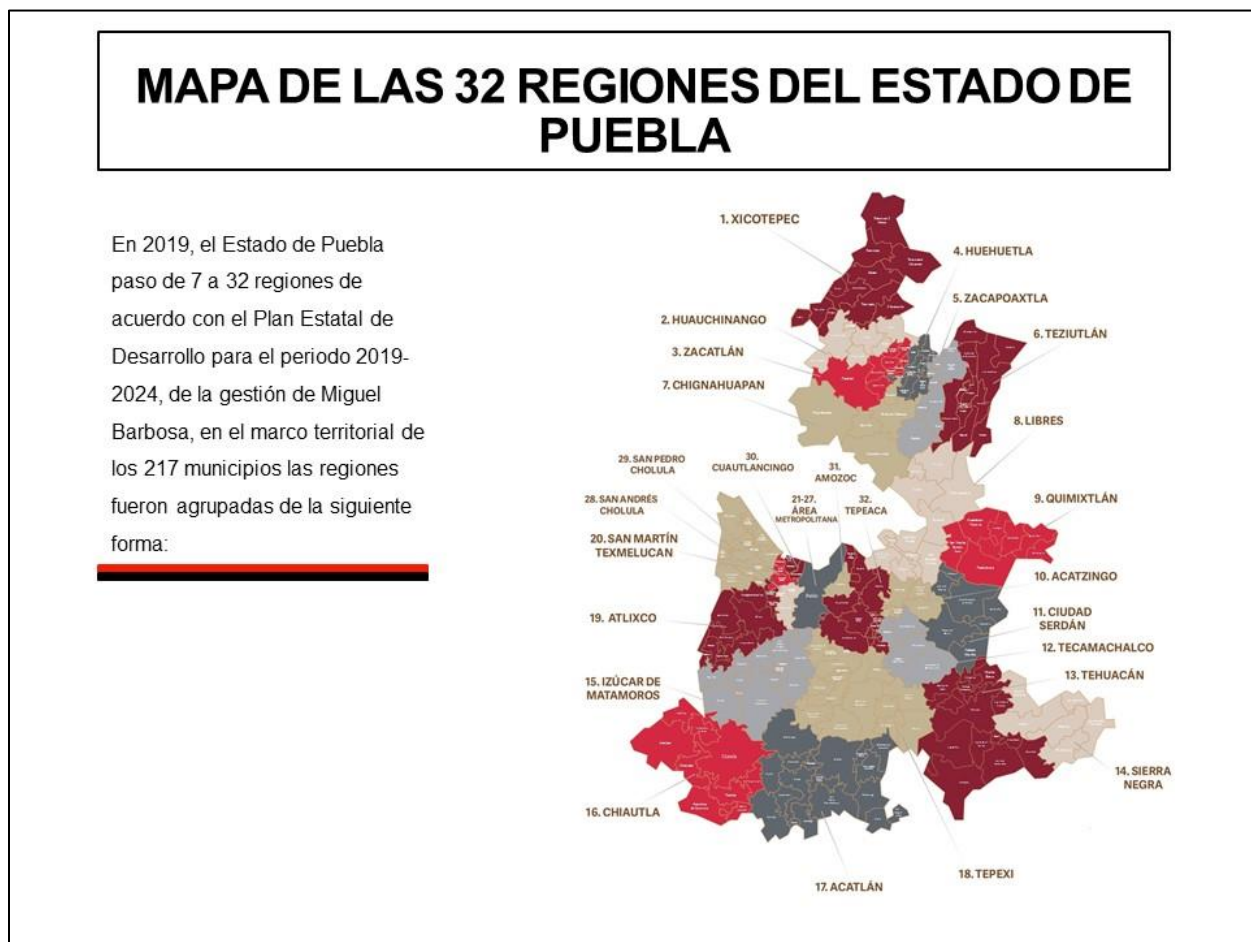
MAPA DE LAS 32 REGIONES DEL ESTADO DE PUEBLA

En 2019, el Estado de Puebla paso de 7 a 32 regiones de acuerdo con el Plan Estatal de Desarrollo para el periodo 2019-2024, de la gestión de Miguel Barbosa, en el marco territorial de los 217 municipios las regiones fueron agrupadas de la siguiente forma:

1. XICOTEPEC
4. HUEHUETLA
5. ZACAPOAXTLA
2. HUAUCHINANGO
6. TEZIUTLÁN
3. ZACATLÁN
7. CHIGNAHUAPAN
8. LIBRES
29. SAN PEDRO CHOLULA
30. CUAUTLANCINGO
31. AMOZOC
28. SAN ANDRÉS CHOLULA
21-27. ÁREA METROPOLITANA
32. TEPEACA
9. QUIMIXTLÁN
20. SAN MARTÍN TEXMELUCAN
10. ACATZINGO
19. ATLIXCO
11. CIUDAD SERDÁN
12. TECAMACHALCO
15. IZÚCAR DE MATAMOROS
13. TEHUACÁN
14. SIERRA NEGRA
16. CHIAUTLA
18. TEPEXI
17. ACATLÁN